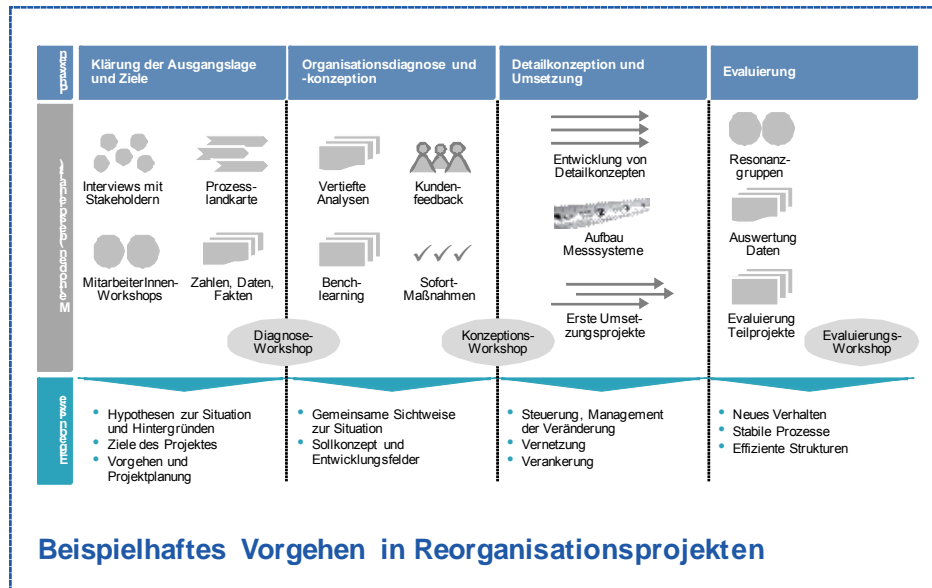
Phase

Klärung der Ausgangslage und Ziele

Organisationsdiagnose und -konzeption

Detailkonzeption und Umsetzung

Evaluierung

Maßnahmen/Instrumente

Interviews mit Stakeholdern

Prozesslandkarte

MitarbeiterInnen-Workshops

Zahlen, Daten, Fakten

Diagnose-Workshop

Vertiefte Analysen

Kundenfeedback

Benchlearning

Sofort-Maßnahmen

Konzeptions-Workshop

Entwicklung von Detailkonzepten

Aufbau Messsysteme

Erste Umsetzungsprojekte

Resonanzgruppen

Auswertung Daten

Evaluierung Teilprojekte

Evaluierungs-Workshop

Ergebnis

- Hypothesen zur Situation und Hintergründen
- Ziele des Projektes
- Vorgehen und Projektplanung

- Gemeinsame Sichtweise zur Situation
- Sollkonzept und Entwicklungsfelder

- Steuerung, Management der Veränderung
- Vernetzung
- Verankerung

- Neues Verhalten
- Stabile Prozesse
- Effiziente Strukturen

Beispielhaftes Vorgehen in Reorganisationsprojekten